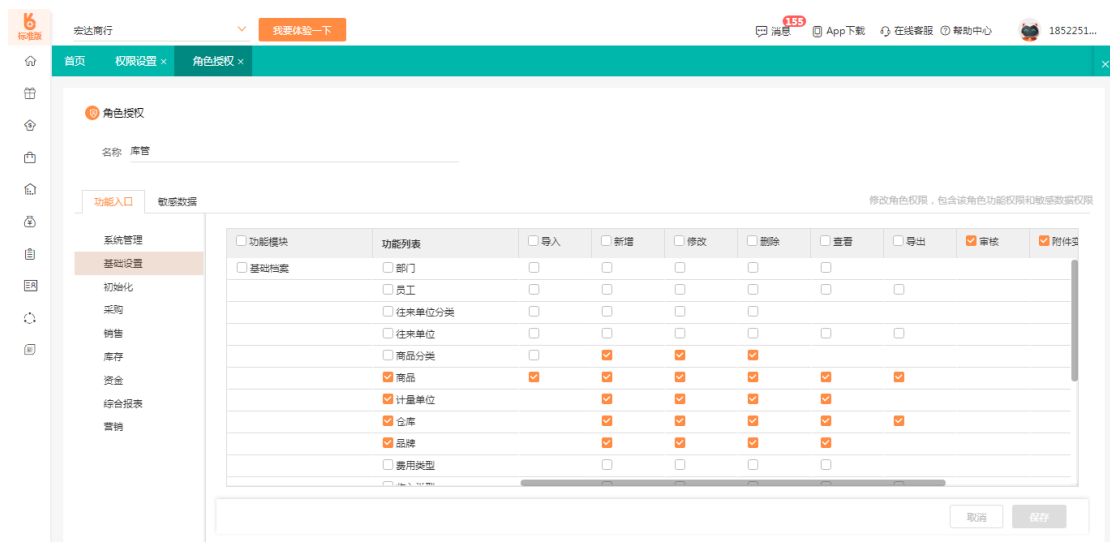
标准版

宏达商行

我要体验一下

155 消息 App下载 在线客服 帮助中心 1852251...

首页 权限设置 × 角色授权 ×

角色授权

名称 库管

功能入口 敏感数据

修改角色权限，包含该角色功能权限和敏感数据权限

系统管理
基础设置
初始化
采购
销售
库存
资金
综合报表
营销

| 功能模块 | 功能列表 | 导入 | 新增 | 修改 | 删除 | 查看 | 导出 | 审核 | 附件实 |
|---|---|---|---|---|---|---|---|---|---|
| 基础档案 | 部门 | | | | | | | | |
| | 员工 | | | | | | | | |
| | 往来单位分类 | | | | | | | | |
| | 往来单位 | | | | | | | | |
| | 商品分类 | | | | | | | | |
| | 商品 | | | | | | | | |
| | 计量单位 | | | | | | | | |
| | 仓库 | | | | | | | | |
| | 品牌 | | | | | | | | |
| | 费用类型 | | | | | | | | |
| | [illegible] | | | | | | | | |

取消 保存